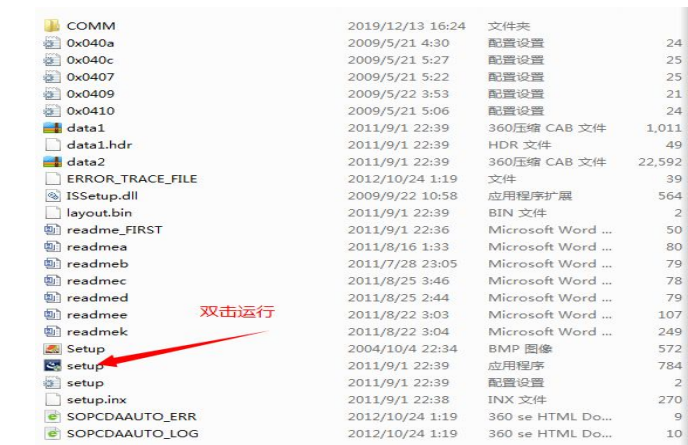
| | | | |
|---|---|---|---|
| COMM | 2019/12/13 16:24 | 文件夹 | |
| 0x040a | 2009/5/21 4:30 | 配置设置 | 24 |
| 0x040c | 2009/5/21 5:27 | 配置设置 | 25 |
| 0x0407 | 2009/5/21 5:22 | 配置设置 | 25 |
| 0x0409 | 2009/5/22 3:53 | 配置设置 | 21 |
| 0x0410 | 2009/5/21 5:06 | 配置设置 | 24 |
| data1 | 2011/9/1 22:39 | 360压缩 CAB 文件 | 1,011 |
| data1.hdr | 2011/9/1 22:39 | HDR 文件 | 49 |
| data2 | 2011/9/1 22:39 | 360压缩 CAB 文件 | 22,592 |
| ERROR_TRACE_FILE | 2012/10/24 1:19 | 文件 | 39 |
| ISSetup.dll | 2009/9/22 10:58 | 应用程序扩展 | 564 |
| layout.bin | 2011/9/1 22:39 | BIN 文件 | 2 |
| readme_FIRST | 2011/9/1 22:36 | Microsoft Word ... | 50 |
| readmea | 2011/8/16 1:33 | Microsoft Word ... | 80 |
| readmeb | 2011/7/28 23:05 | Microsoft Word ... | 79 |
| readmec | 2011/8/25 3:46 | Microsoft Word ... | 78 |
| readmed | 2011/8/25 2:44 | Microsoft Word ... | 79 |
| readmee | 2011/8/22 3:03 | Microsoft Word ... | 107 |
| readmek | 2011/8/22 3:04 | Microsoft Word ... | 249 |
| Setup | 2004/10/4 22:34 | BMP 图像 | 572 |
| setup | 2011/9/1 22:39 | 应用程序 | 784 |
| setup | 2011/9/1 22:39 | 配置设置 | 2 |
| setup.inx | 2011/9/1 22:38 | INX 文件 | 270 |
| SOPCDAAUTO_ERR | 2012/10/24 1:19 | 360 se HTML Do... | 9 |
| SOPCDAAUTO_LOG | 2012/10/24 1:19 | 360 se HTML Do... | 10 |

双击运行